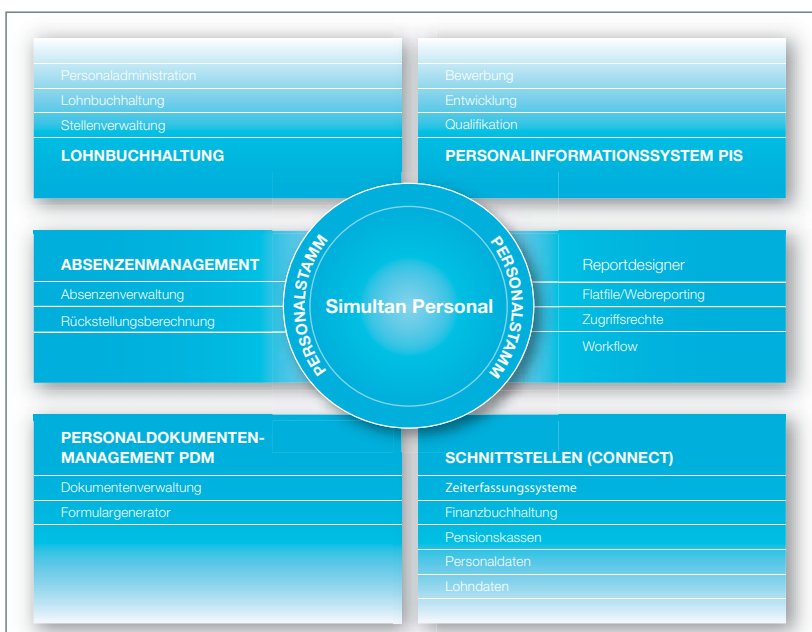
Personaladministration
Lohnbuchhaltung
Stellenverwaltung
LOHNBUCHHALTUNG

Bewerbung
Entwicklung
Qualifikation
PERSONALINFORMATIONSSYSTEM PIS

ABSENZENMANAGEMENT
Absenzenverwaltung
Rückstellungsberechnung

PERSONALSTAMM
Simultan Personal
PERSONALSTAMM

Reportdesigner
Flatfile/Webreporting
Zugriffsrechte
Workflow

PERSONALDOKUMENTEN-MANAGEMENT PDM
Dokumentenverwaltung
Formulargenerator

SCHNITTSTELLEN (CONNECT)
Zeiterfassungssysteme
Finanzbuchhaltung
Pensionskassen
Personaldaten
Lohndaten